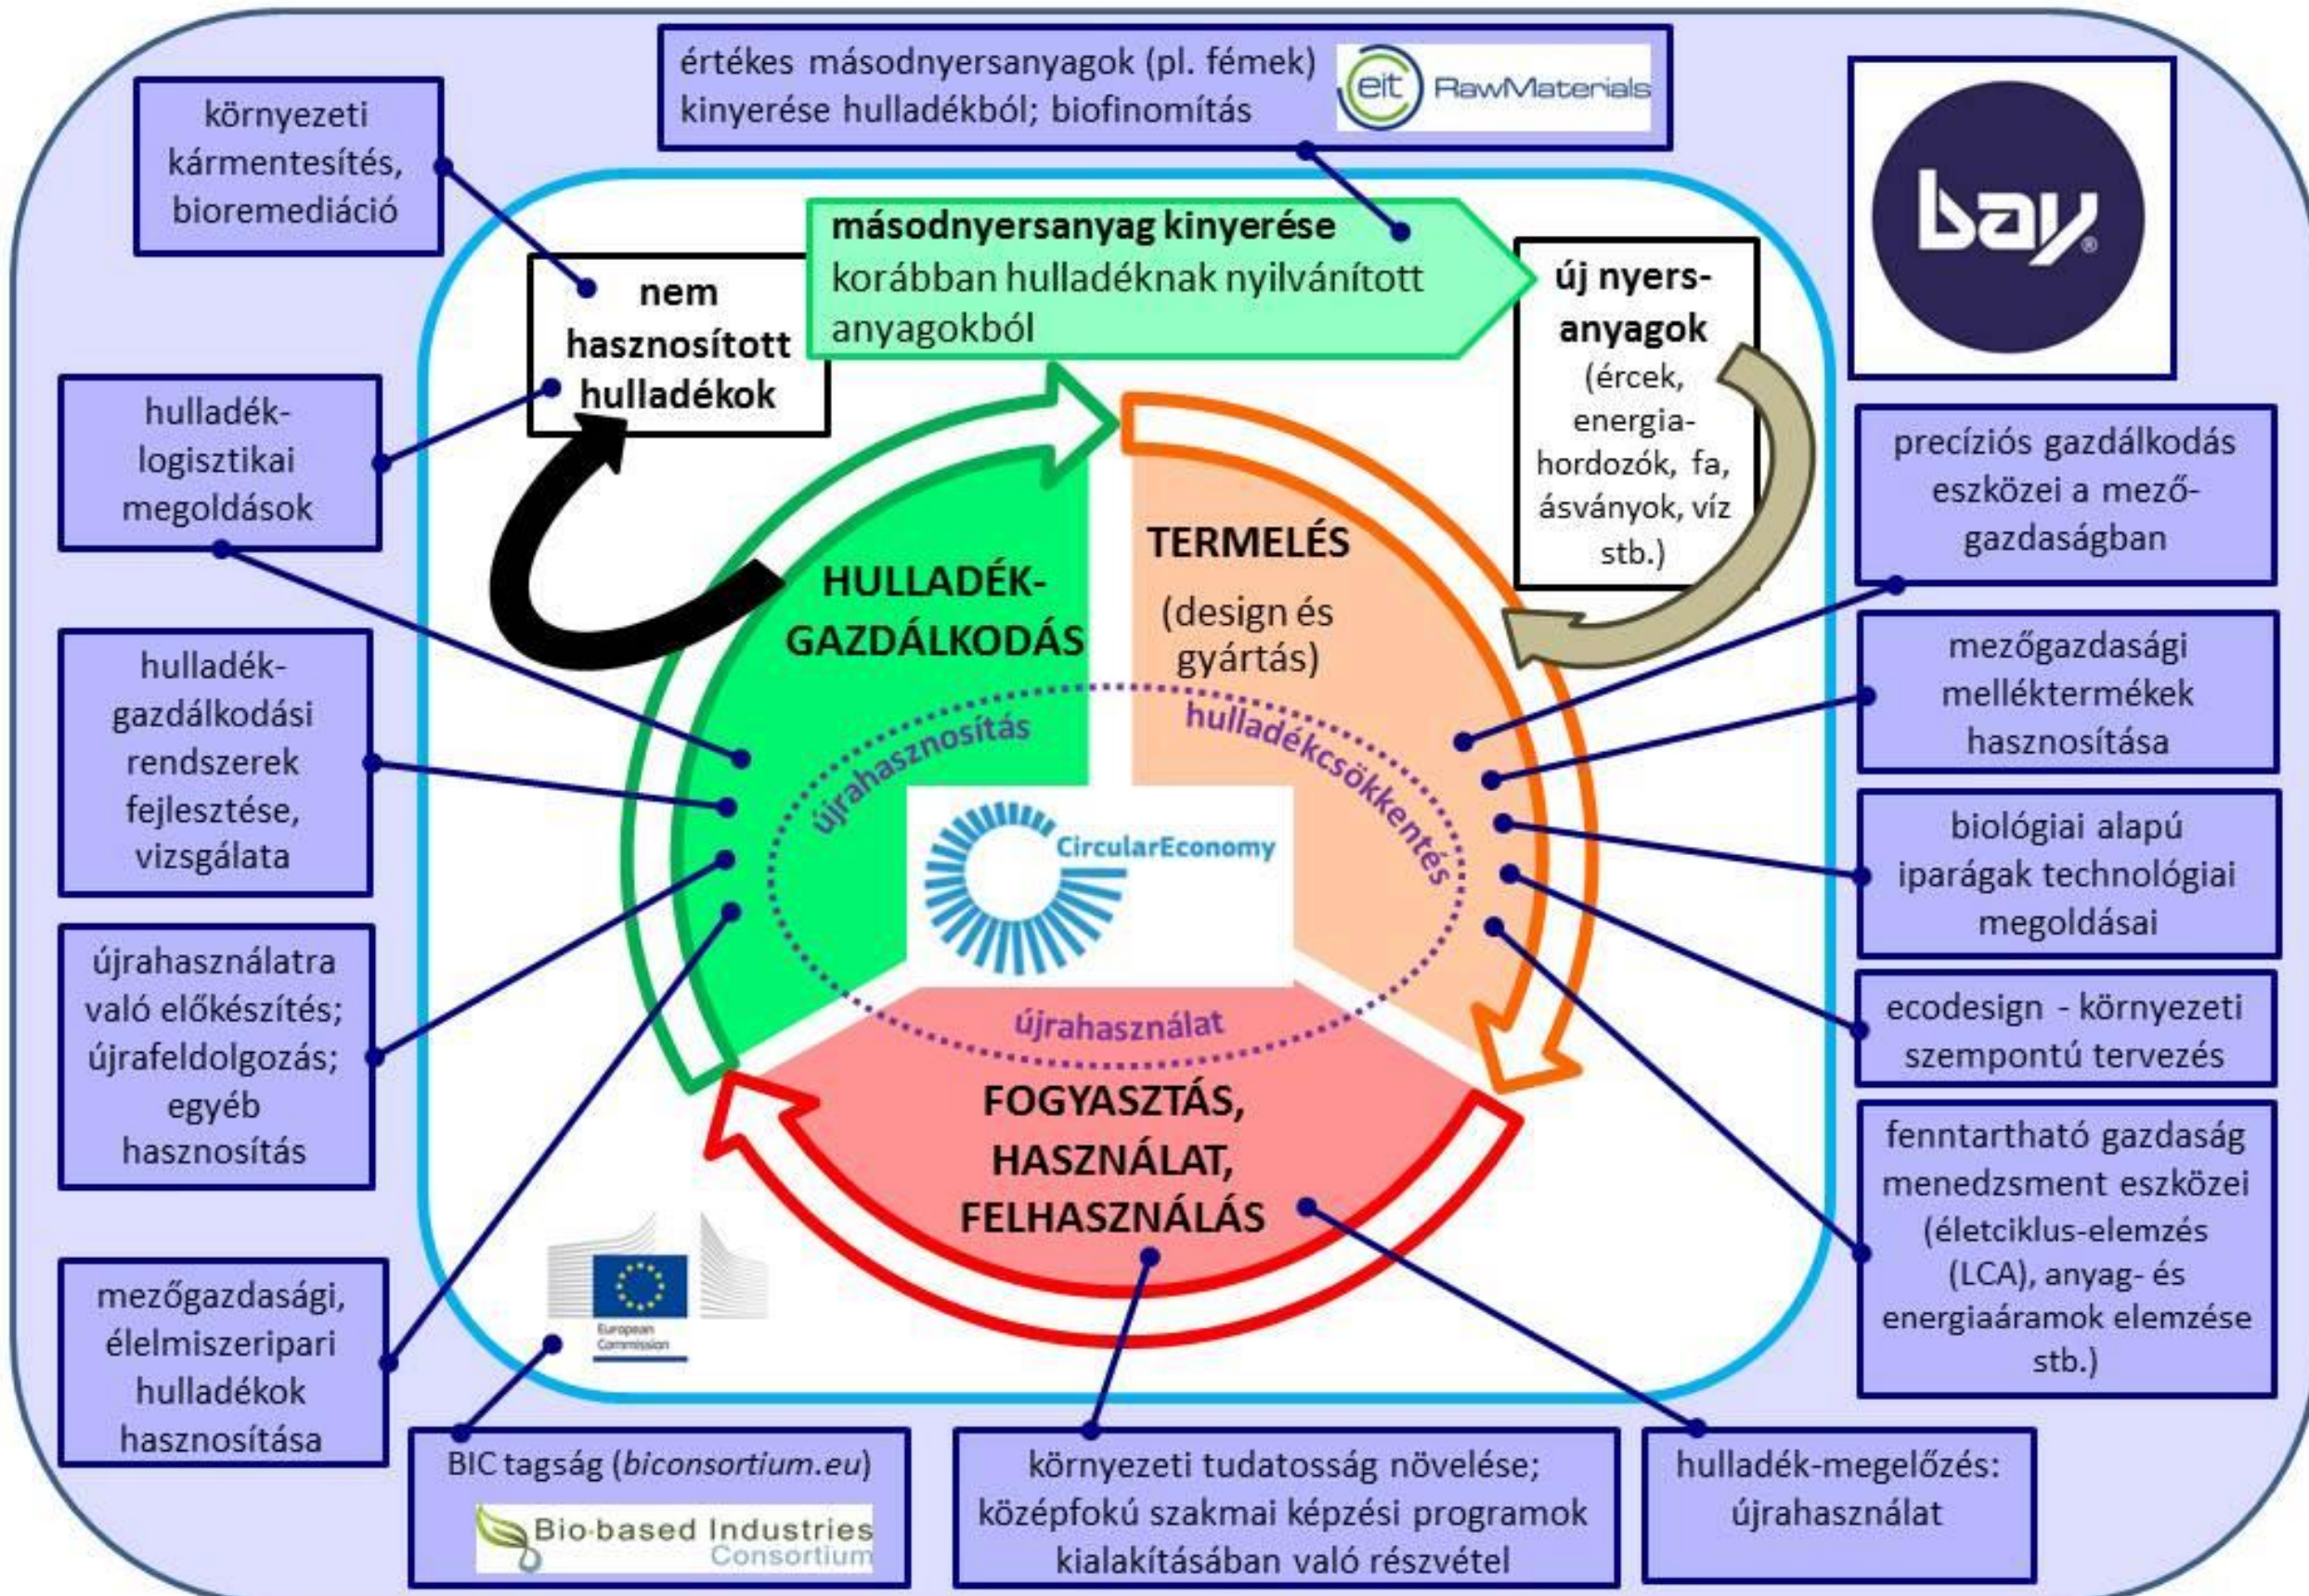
értékes másodnyersanyagok (pl. fémek) kinyerése hulladékból; biofinomítás

eit RawMaterials

környezeti kármentesítés, bioremediáció

bay

másodnyersanyag kinyerése korábban hulladéknak nyilvánított anyagokból

nem hasznosított hulladékok

új nyersanyagok (ércek, energiahordozók, fa, ásványok, víz stb.)

hulladéklogisztikai megoldások

precíziós gazdálkodás eszközei a mezőgazdaságban

TERMELÉS

(design és gyártás)

HULLADÉKGAZDÁLKODÁS

mezőgazdasági melléktermékek hasznosítása

hulladékgazdálkodási rendszerek fejlesztése, vizsgálata

újrahasznosítás

hulladékcsökkentés

CircularEconomy

biológiai alapú iparágak technológiai megoldásai

újrahasználatra való előkészítés; újrafeldolgozás; egyéb hasznosítás

újrahasználat

ecodesign - környezeti szempontú tervezés

FOGYASZTÁS, HASZNÁLAT, FELHASZNÁLÁS

fenntartható gazdaság menedzsment eszközei (életciklus-elemzés (LCA), anyag- és energiaáramok elemzése stb.)

mezőgazdasági, élelmiszeripari hulladékok hasznosítása

European Commission

BIC tagság (*biconsortium.eu*)

Bio-based Industries Consortium

környezeti tudatosság növelése; középfokú szakmai képzési programok kialakításában való részvétel

hulladék-megelőzés: újrahasználat